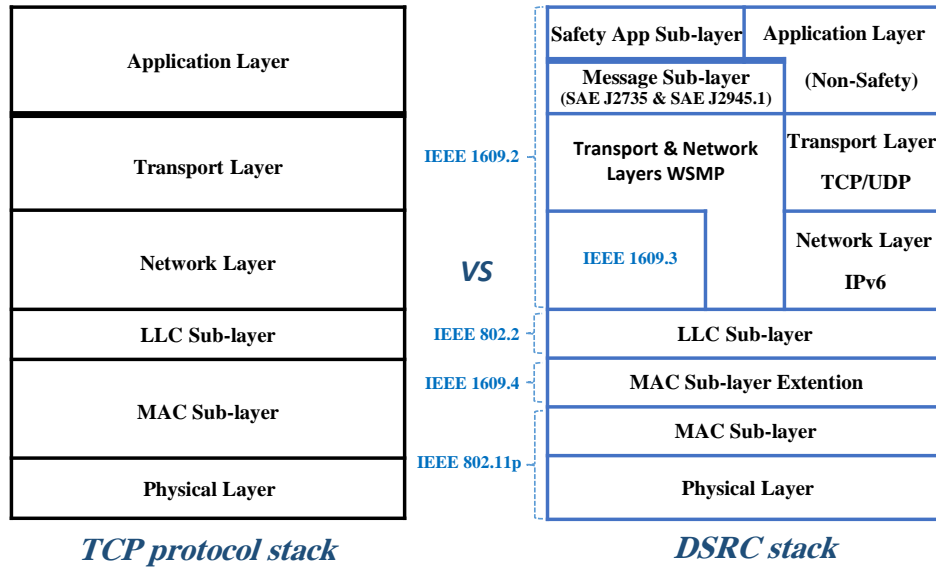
Application Layer

Transport Layer

Network Layer

LLC Sub-layer

MAC Sub-layer

Physical Layer

TCP protocol stack

VS

IEEE 1609.2

IEEE 802.2

IEEE 1609.4

IEEE 802.11p

Safety App Sub-layer

Application Layer

Message Sub-layer (SAE J2735 & SAE J2945.1)

(Non-Safety)

Transport & Network Layers WSMP

Transport Layer TCP/UDP

IEEE 1609.3

Network Layer IPv6

LLC Sub-layer

MAC Sub-layer Extention

MAC Sub-layer

Physical Layer

DSRC stack